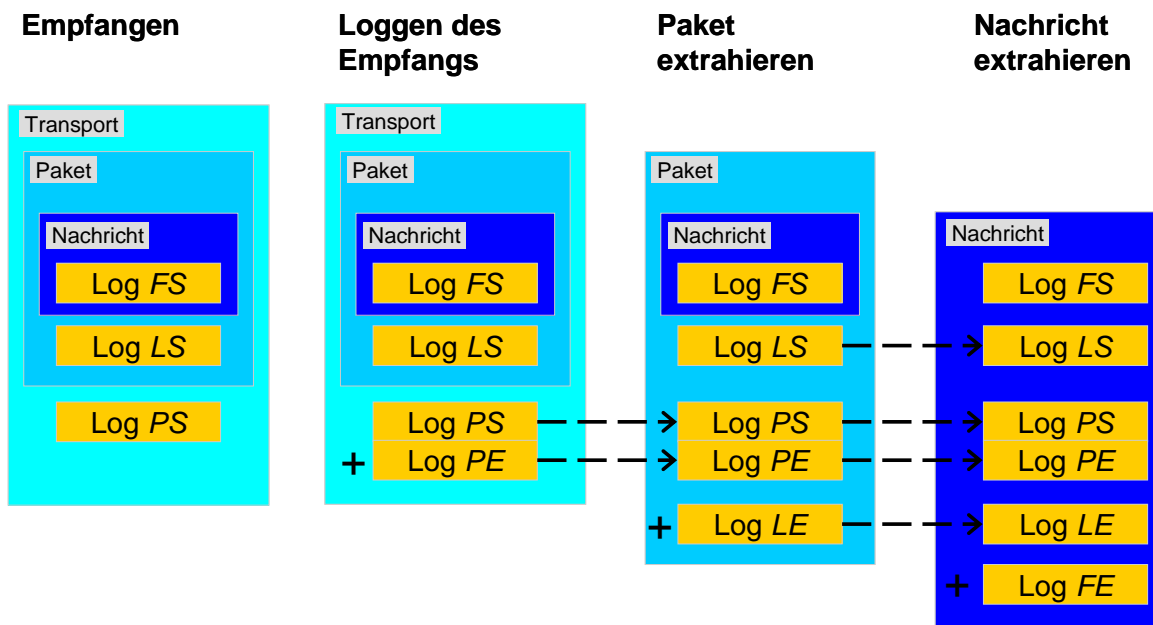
Empfangen

Transport

Paket

Nachricht

Log *FS*

Log *LS*

Log *PS*

Loggen des Empfangs

Transport

Paket

Nachricht

Log *FS*

Log *LS*

Log *PS*

+ Log *PE*

Paket extrahieren

Paket

Nachricht

Log *FS*

Log *LS*

Log *PS*

Log *PE*

+ Log *LE*

Nachricht extrahieren

Nachricht

Log *FS*

Log *LS*

Log *PS*

Log *PE*

Log *LE*

+ Log *FE*